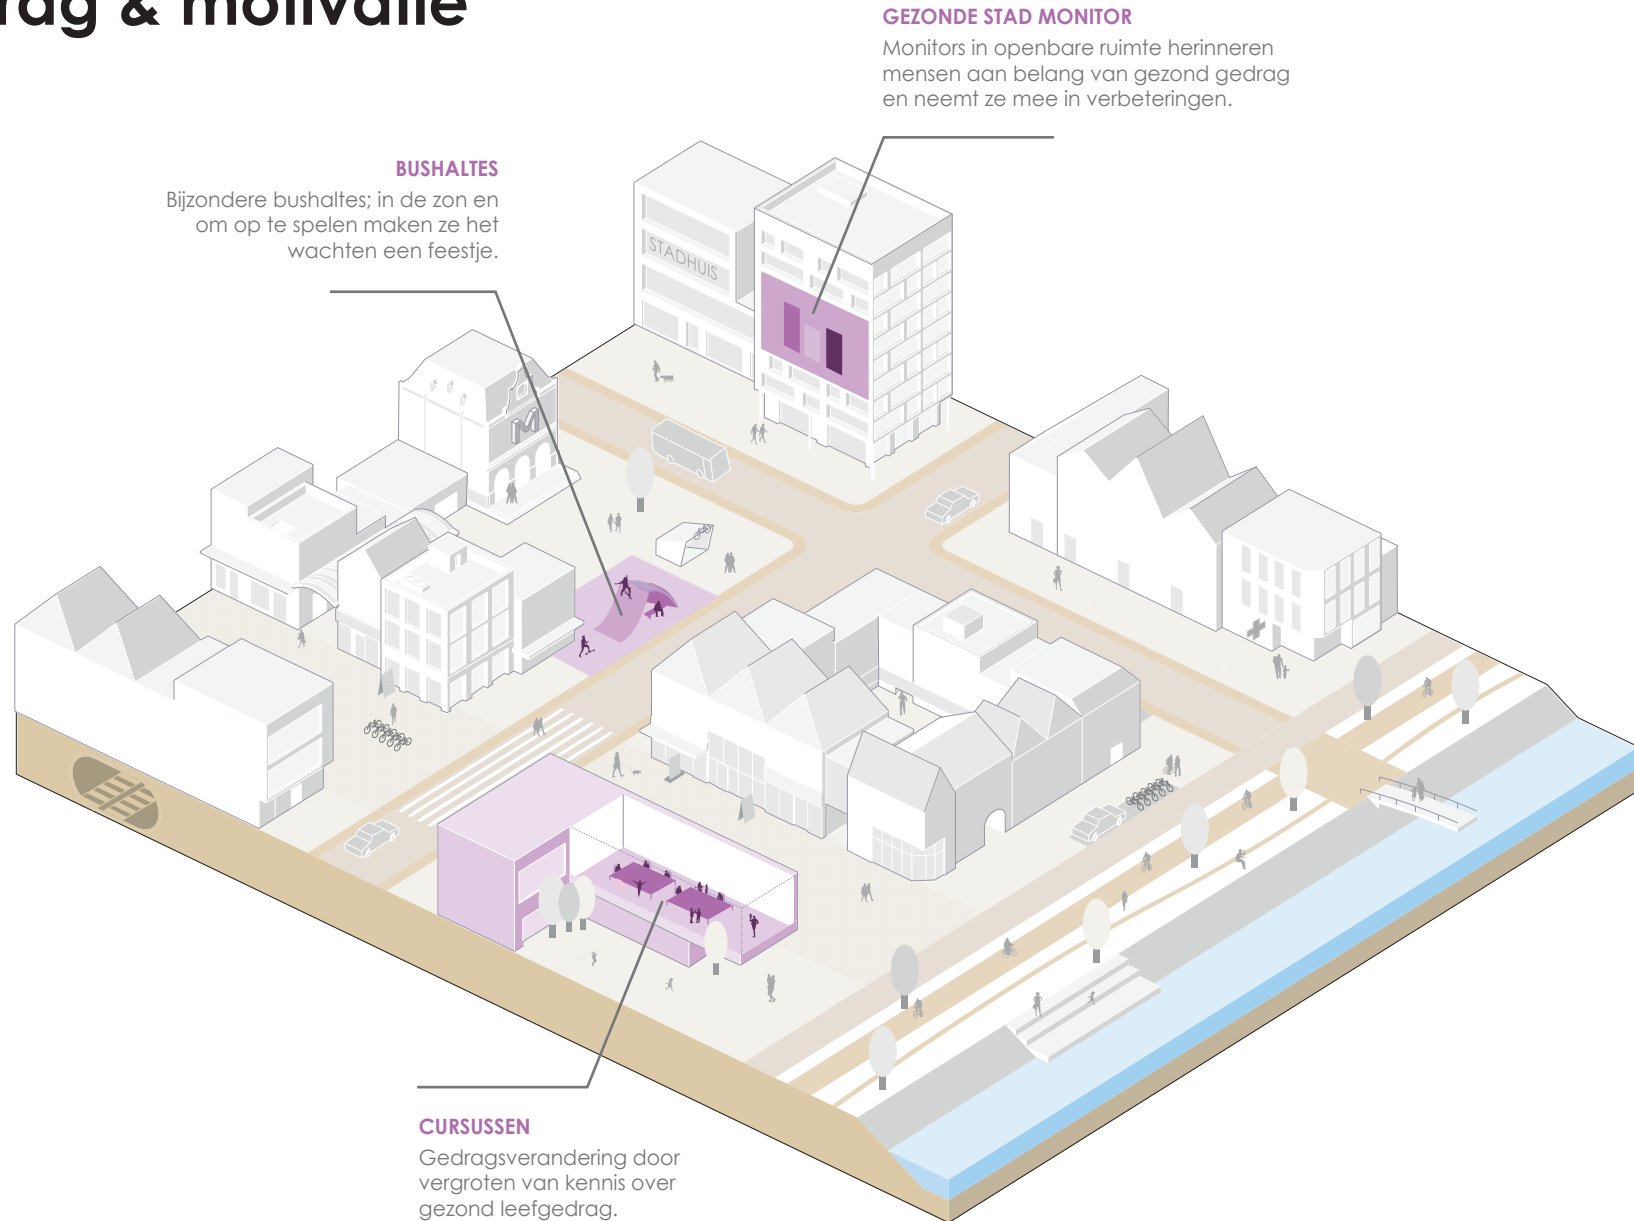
rag & motivatie

GEZONDE STAD MONITOR
Monitors in openbare ruimte herinneren mensen aan belang van gezond gedrag en neemt ze mee in verbeteringen.

BUSHALTES
Bijzondere bushaltes; in de zon en om op te spelen maken ze het wachten een feestje.

STADHUIS

M

CURSUSSEN
Gedragsverandering door vergroten van kennis over gezond leefgedrag.